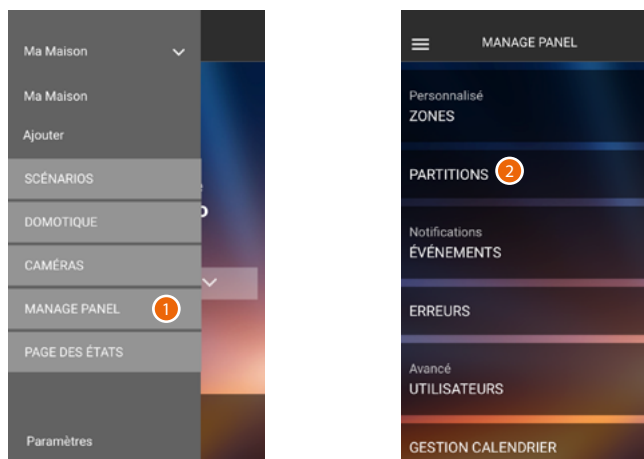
Ma Maison

Ma Maison

Ajouter

SCÉNARIOS

DOMOTIQUE

CAMÉRAS

MANAGE PANEL 1

PAGE DES ÉTATS

Paramètres

MANAGE PANEL

Personnalisé
ZONES

PARTITIONS 2

Notifications
ÉVÉNEMENTS

ERREURS

Avancé
UTILISATEURS

GESTION CALENDRIER